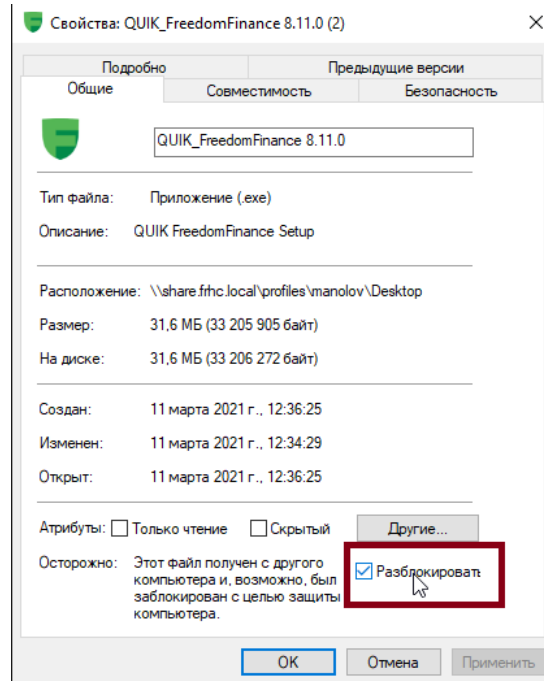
Свойства: QUIK_FreedomFinance 8.11.0 (2)

×

Подробно

Предыдущие версии

Общие

Совместимость

Безопасность

QUIK_FreedomFinance 8.11.0

Тип файла: Приложение (.exe)

Описание: QUIK FreedomFinance Setup

Расположение: \\share.frhc.local\profiles\manolov\Desktop

Размер: 31,6 МБ (33 205 905 байт)

На диске: 31,6 МБ (33 206 272 байт)

Создан: 11 марта 2021 г., 12:36:25

Изменен: 11 марта 2021 г., 12:34:29

Открыт: 11 марта 2021 г., 12:36:25

Атрибуты: Только чтение Скрытый Другие...

Осторожно: Этот файл получен с другого компьютера и, возможно, был заблокирован с целью защиты компьютера.

Разблокироват

OK Отмена Применить